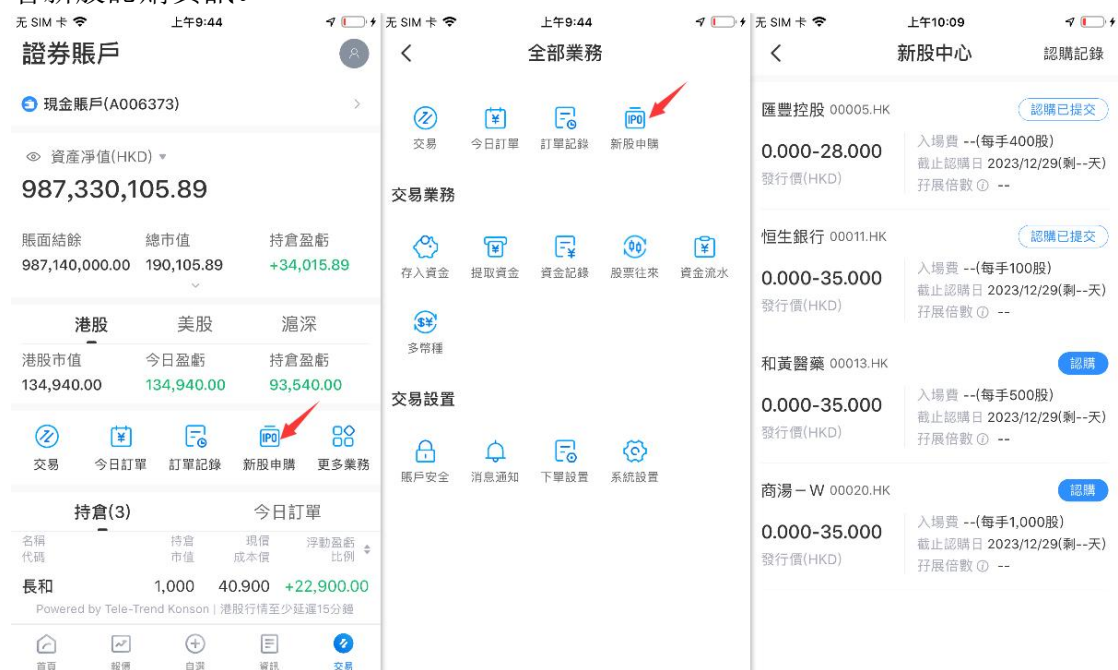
无 SIM 卡 上午9:44

證券賬戶

現金賬戶(A006373)

資產淨值(HKD)

987,330,105.89

賬面結餘 987,140,000.00
總市值 190,105.89
持倉盈虧 +34,015.89

港股 美股 滬深

港股市值 134,940.00
今日盈虧 134,940.00
持倉盈虧 93,540.00

交易 今日訂單 訂單記錄 新股申購 更多業務

持倉(3) 今日訂單

| 名稱 代碼 | 持倉 市值 | 現價 成本價 | 浮動盈虧 比例 |
|---|---|---|---|
| 長和 | 1,000 | 40.900 | +22,900.00 |

Powered by Tele-Trend Konson | 港股行情至少延遲15分鐘

首頁 報價 自選 資訊 交易

无 SIM 卡 上午9:44

全部業務

交易 今日訂單 訂單記錄 新股申購

交易業務

存入資金 提取資金 資金記錄 股票往來 資金流水 多幣種

交易設置

賬戶安全 消息通知 下單設置 系統設置

无 SIM 卡 上午10:09

新股中心 認購記錄

匯豐控股 00005.HK 認購已提交
0.000-28.000 發行價(HKD)
入場費 --(每手400股)
截止認購日 2023/12/29(剩--天)
孖展倍數 --

恒生銀行 00011.HK 認購已提交
0.000-35.000 發行價(HKD)
入場費 --(每手100股)
截止認購日 2023/12/29(剩--天)
孖展倍數 --

和黃醫藥 00013.HK 認購
0.000-35.000 發行價(HKD)
入場費 --(每手500股)
截止認購日 2023/12/29(剩--天)
孖展倍數 --

商湯－W 00020.HK 認購
0.000-35.000 發行價(HKD)
入場費 --(每手1,000股)
截止認購日 2023/12/29(剩--天)
孖展倍數 --